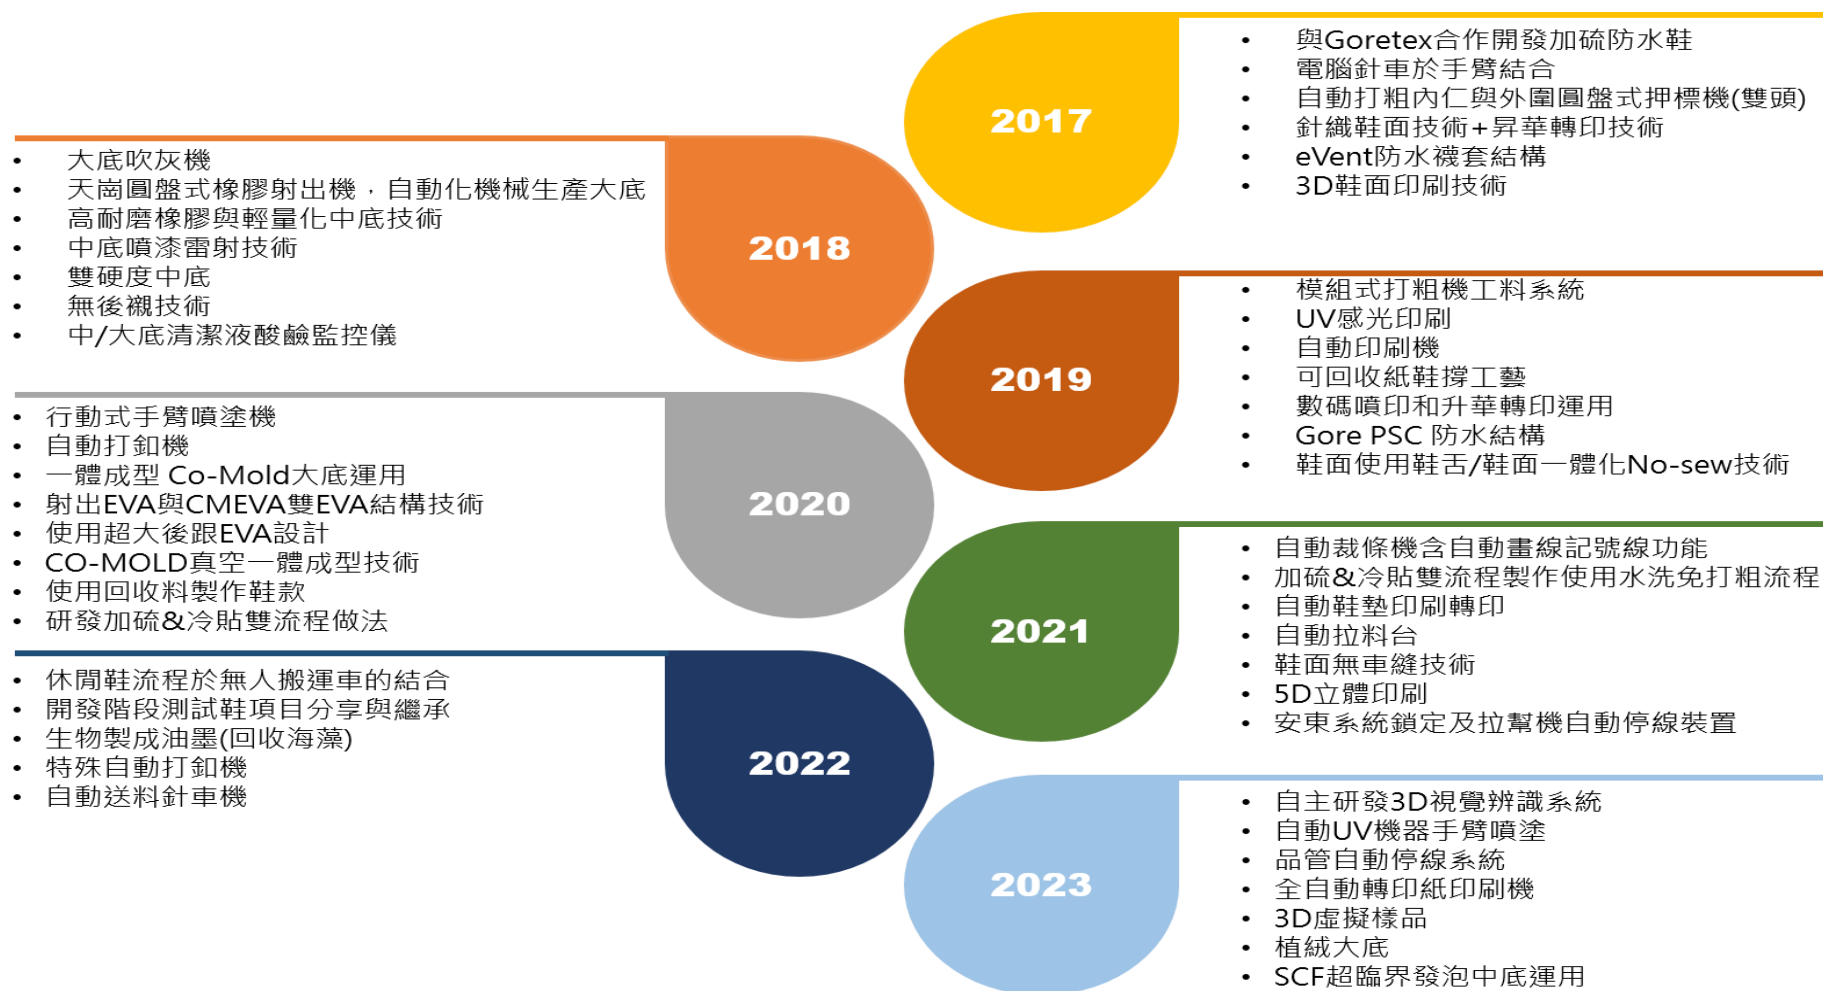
2017

- 與Goretex合作開發加硫防水鞋
- 電腦針車於手臂結合
- 自動打粗內仁與外圍圓盤式押標機(雙頭)
- 針織鞋面技術+昇華轉印技術
- eVent防水襪套結構
- 3D鞋面印刷技術

2018

- 大底吹灰機
- 天崗圓盤式橡膠射出機，自動化機械生產大底
- 高耐磨橡膠與輕量化中底技術
- 中底噴漆雷射技術
- 雙硬度中底
- 無後襯技術
- 中/大底清潔液酸鹼監控儀

2019

- 模組式打粗機工料系統
- UV感光印刷
- 自動印刷機
- 可回收紙鞋撐工藝
- 數碼噴印和升華轉印運用
- Gore PSC 防水結構
- 鞋面使用鞋舌/鞋面一體化No-sew技術

2020

- 行動式手臂噴塗機
- 自動打釦機
- 一體成型 Co-Mold大底運用
- 射出EVA與CMEVA雙EVA結構技術
- 使用超大後跟EVA設計
- CO-MOLD真空一體成型技術
- 使用回收料製作鞋款
- 研發加硫&冷貼雙流程做法

2021

- 自動裁條機含自動畫線記號線功能
- 加硫&冷貼雙流程製作使用水洗免打粗流程
- 自動鞋墊印刷轉印
- 自動拉料台
- 鞋面無車縫技術
- 5D立體印刷
- 安東系統鎖定及拉幫機自動停線裝置

2022

- 休閒鞋流程於無人搬運車的結合
- 開發階段測試鞋項目分享與繼承
- 生物製成油墨(回收海藻)
- 特殊自動打釦機
- 自動送料針車機

2023

- 自主研發3D視覺辨識系統
- 自動UV機器手臂噴塗
- 品管自動停線系統
- 全自動轉印紙印刷機
- 3D虛擬樣品
- 植絨大底
- SCF超臨界發泡中底運用